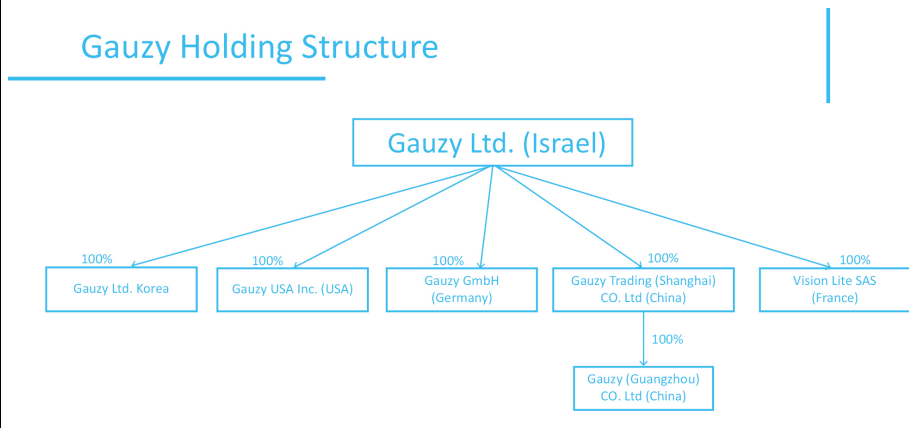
Gauzy Holding Structure

Gauzy Ltd. (Israel)

100%
Gauzy Ltd. Korea

100%
Gauzy USA Inc. (USA)

100%
Gauzy GmbH (Germany)

100%
Gauzy Trading (Shanghai) CO. Ltd (China)

100%
Vision Lite SAS (France)

100%
Gauzy (Guangzhou) CO. Ltd (China)